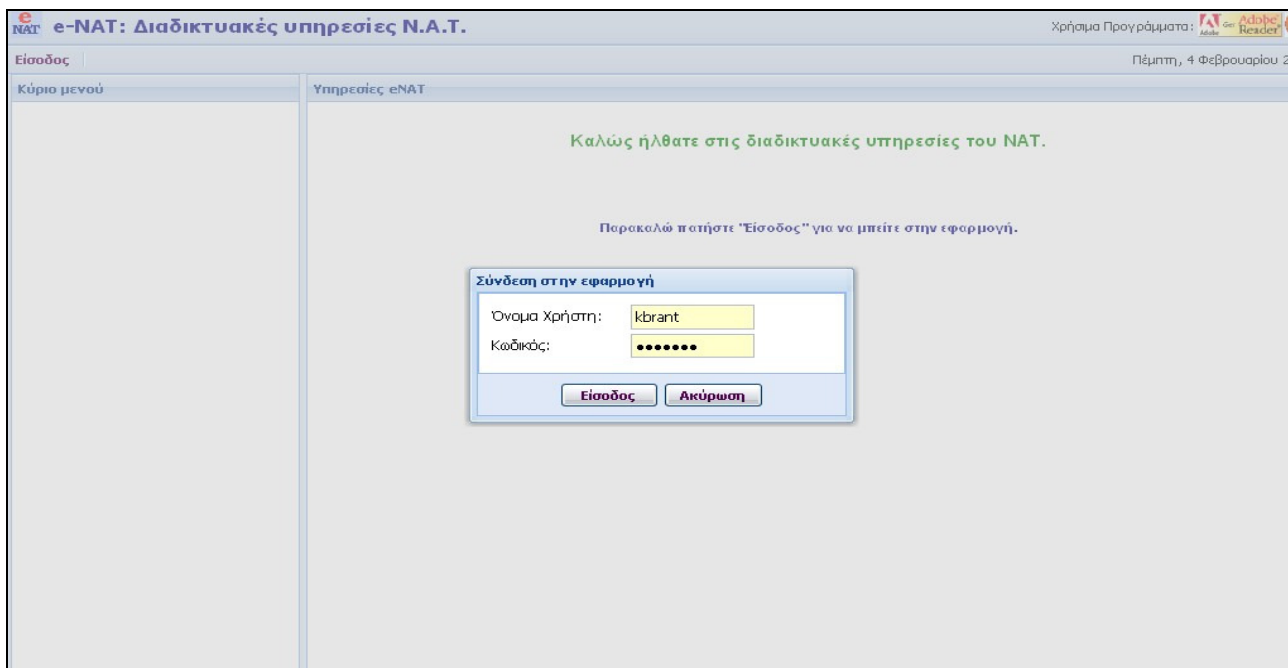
e NAT e-NAT: Διαδικτυακές υπηρεσίες Ν.Α.Τ.

Χρήσιμα Προγράμματα: Get Adobe Reader

Είσοδος

Πέμπτη, 4 Φεβρουαρίου 2

Κύριο μενού

Υπηρεσίες eNAT

Καλώς ήλθατε στις διαδικτυακές υπηρεσίες του ΝΑΤ.

Παρακαλώ πατήστε "Είσοδος" για να μπείτε στην εφαρμογή.

Σύνδεση στην εφαρμογή

Όνομα Χρήστη: kbrant

Κωδικός: •••••••

Είσοδος Ακύρωση